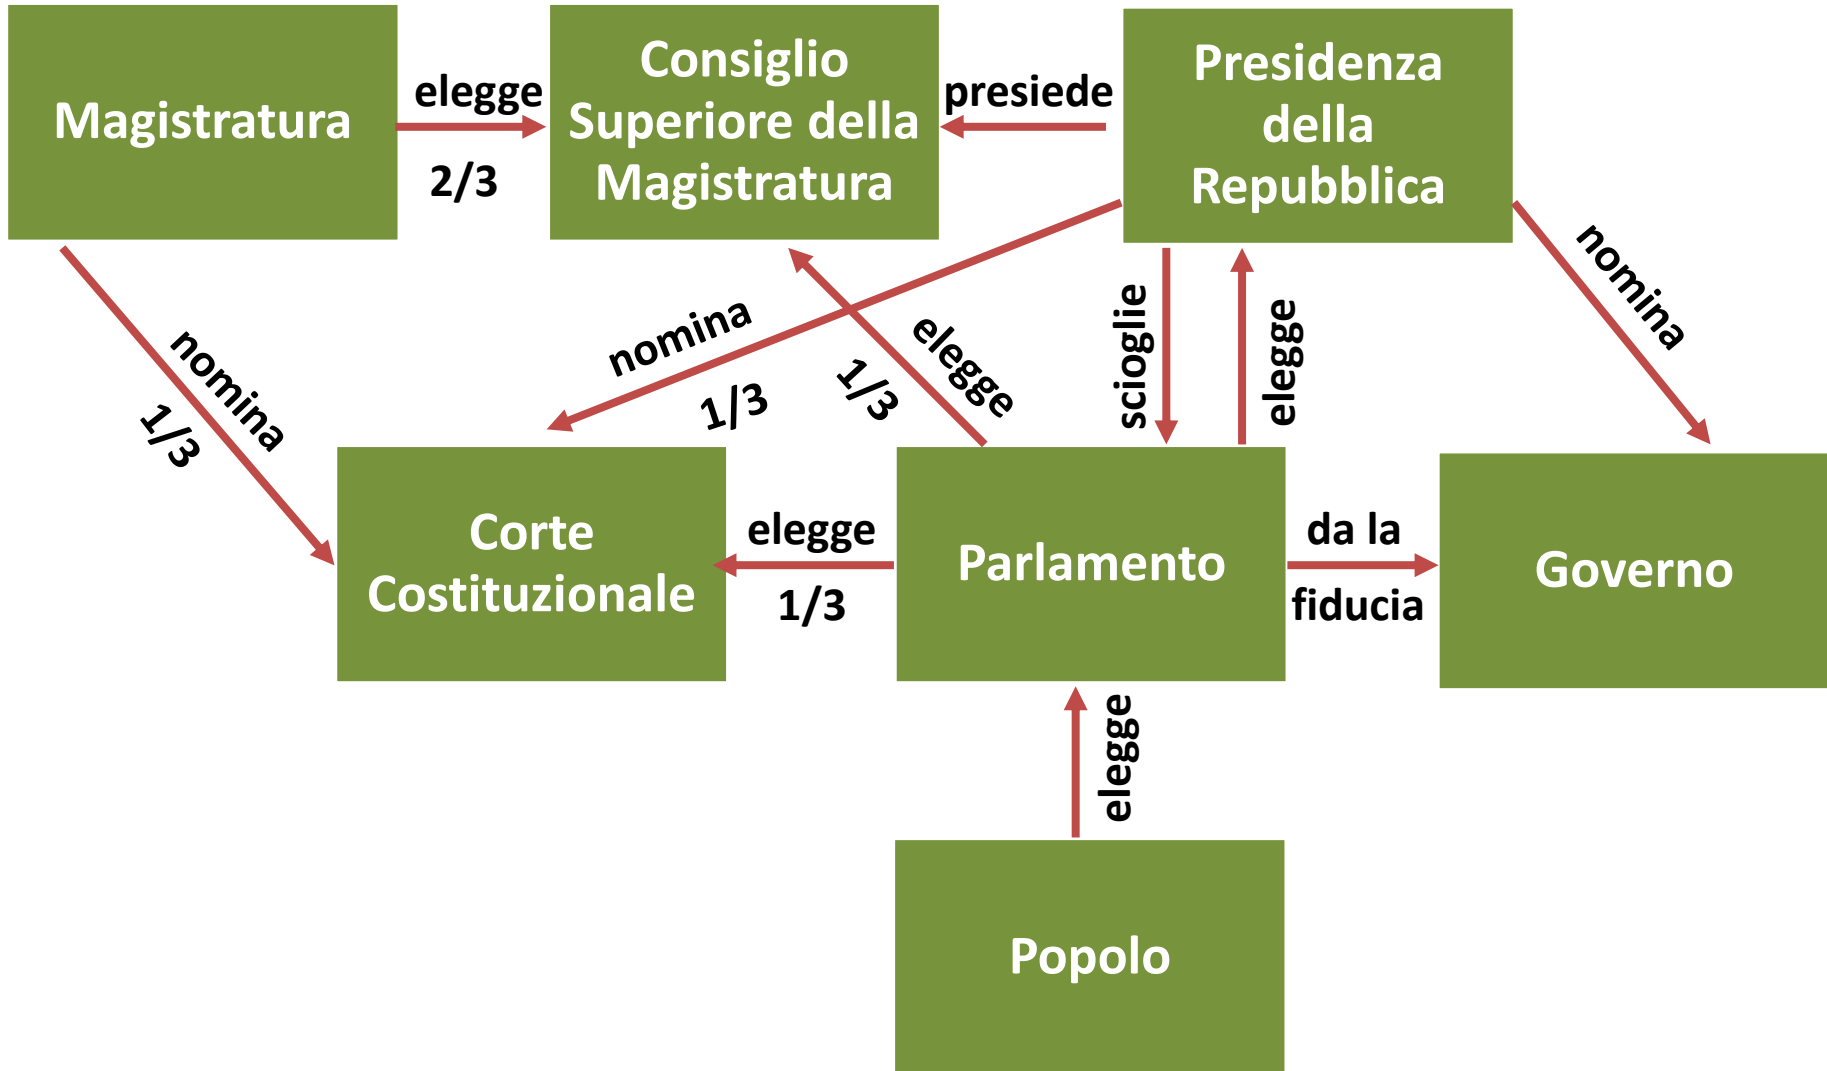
Magistratura

elegge

2/3

Consiglio Superiore della Magistratura

presiede

Presidenza della Repubblica

nomina

1/3

nomina

1/3

1/3

elegge

scioglie

elegge

nomina

Corte Costituzionale

elegge

1/3

Parlamento

da la

fiducia

Governo

elegge

Popolo